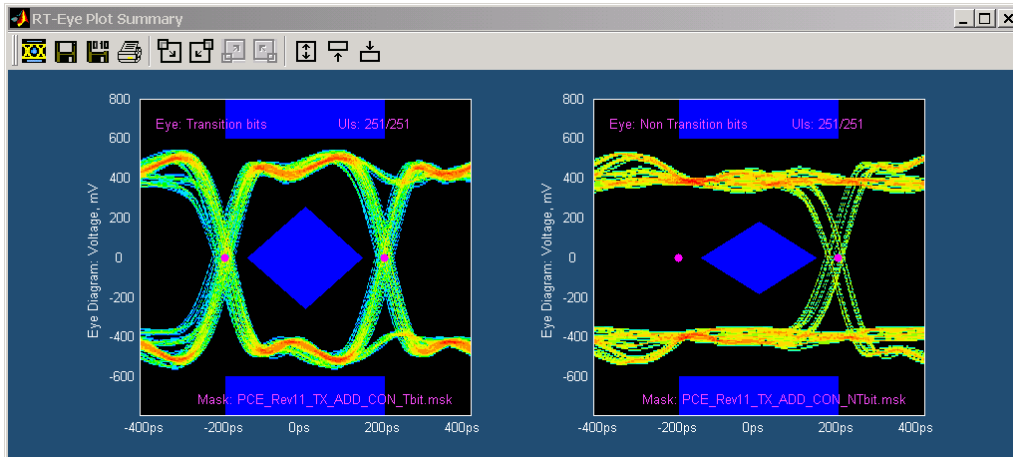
RT-Eye Plot Summary

800
600
400
200
0
-200
-400
-600
Eye Diagram: Voltage, mV
Eye: Transition bits
UIs: 251/251
Mask: PCE_Rev11_TX_ADD_CON_Tbit.msk
-400ps -200ps 0ps 200ps 400ps

800
600
400
200
0
-200
-400
-600
Eye Diagram: Voltage, mV
Eye: Non Transition bits
UIs: 251/251
Mask: PCE_Rev11_TX_ADD_CON_NTbit.msk
-400ps -200ps 0ps 200ps 400ps